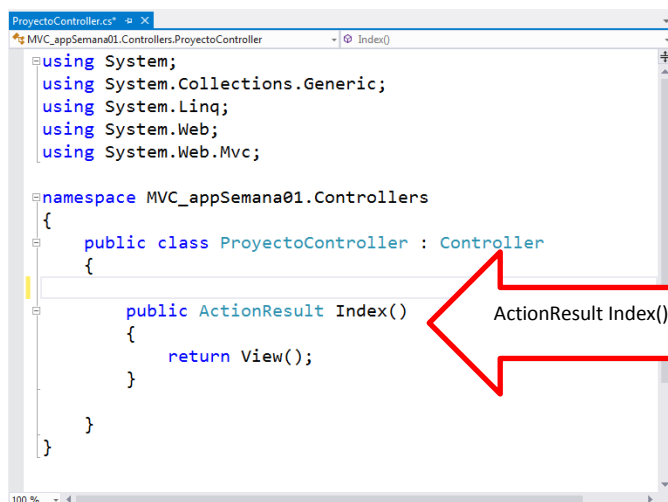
ProyectoController.cs* ⊅ ×
MVC_appSemana01.Controllers.ProyectoController
Index()

using System;
using System.Collections.Generic;
using System.Linq;
using System.Web;
using System.Web.Mvc;

namespace MVC_appSemana01.Controllers
{
    public class ProyectoController : Controller
    {

        public ActionResult Index()
        {
            return View();
        }

    }
}

ActionResult Index()

100 %